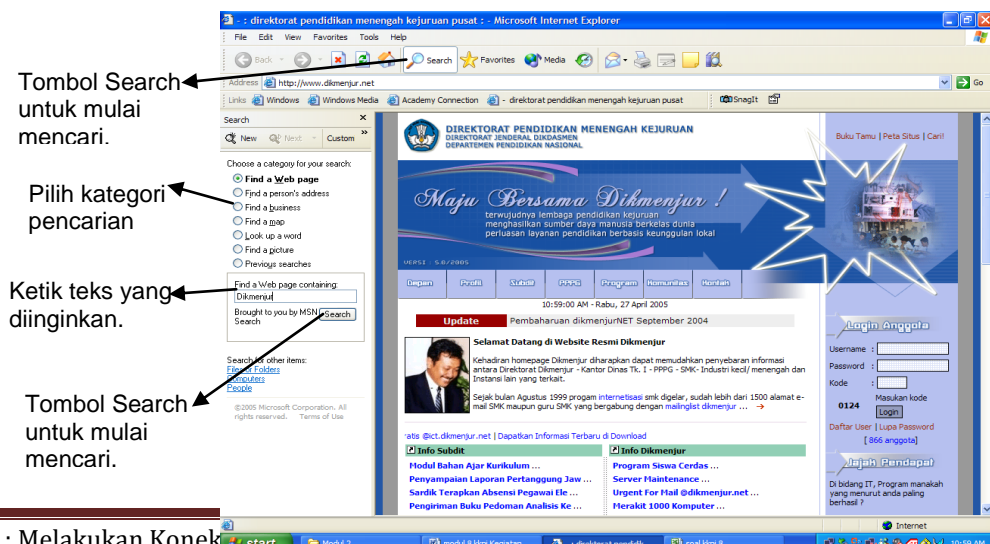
- : direktorat pendidikan menengah kejuruan pusat : - Microsoft Internet Explorer

File Edit View Favorites Tools Help

Back Search Favorites Media

Address http://www.dikmenjur.net Go

Links Windows Windows Media Academy Connection - direktorat pendidikan menengah kejuruan pusat SnagIt

Tombol Search untuk mulai mencari.

Pilih kategori pencarian

Ketik teks yang diinginkan.

Tombol Search untuk mulai mencari.

Search

New Next Custom

Choose a category for your search:

Find a Web page
Find a person's address
Find a business
Find a map
Look up a word
Find a picture
Previous searches

Find a Web page containing:
Dikmenjur

Brought to you by MSN Search
Search

Search for other items:
Files or Folders
Computers
People

©2005 Microsoft Corporation. All rights reserved. Terms of Use

DIREKTORAT PENDIDIKAN MENENGAH KEJURUAN
DIREKTORAT JENDERAL DIKDASMEN
DEPARTEMEN PENDIDIKAN NASIONAL

Buku Tamu | Peta Situs | Cari!

Maju Bersama Dikmenjur !
terwujudnya lembaga pendidikan kejuruan
menghasilkan sumber daya manusia berkelas dunia
perluasan layanan pendidikan berbasis keunggulan lokal

VERSI : 5.0/2005

Depan Profil Subdit PPPG Program Komunitas Kontak

10:59:00 AM - Rabu, 27 April 2005

Update Pembaharuan dikmenjurNET September 2004

Selamat Datang di Website Resmi Dikmenjur

Kehadiran homepage Dikmenjur diharapkan dapat memudahkan penyebaran informasi antara Direktorat Dikmenjur - Kantor Dinas Tk. I - PPPG - SMK- Industri kecil/ menengah dan Instansi lain yang terkait.

Sejak bulan Agustus 1999 progam internetisasi smk digelar, sudah lebih dari 1500 alamat e-mail SMK maupun guru SMK yang bergabung dengan mailinglist dikmenjur ...

ratis @ict.dikmenjur.net | Dapatkan Informasi Terbaru di Download

Info Subdit
Modul Bahan Ajar Kurikulum ...
Penyampaian Laporan Pertanggung Jaw ...
Sardik Terapkan Absensi Pegawai Ele ...
Pengiriman Buku Pedoman Analisis Ke ...

Info Dikmenjur
Program Siswa Cerdas ...
Server Maintenance ...
Urgent For Mail @dikmenjur.net ...
Merakit 1000 Komputer ...

Login Anggota
Username :
Password :
Kode :
0124 Masukan kode
Login
Daftar User | Lupa Password
[ 866 anggota]

Jajak Pendapat
Di bidang IT, Program manakah yang menurut anda paling berhasil ?

Internet

start Modul 7 modul 8 kknj Kegiatan - direktorat pendidik... soal kknj 8 10:59 AM

: Melakukan Konek